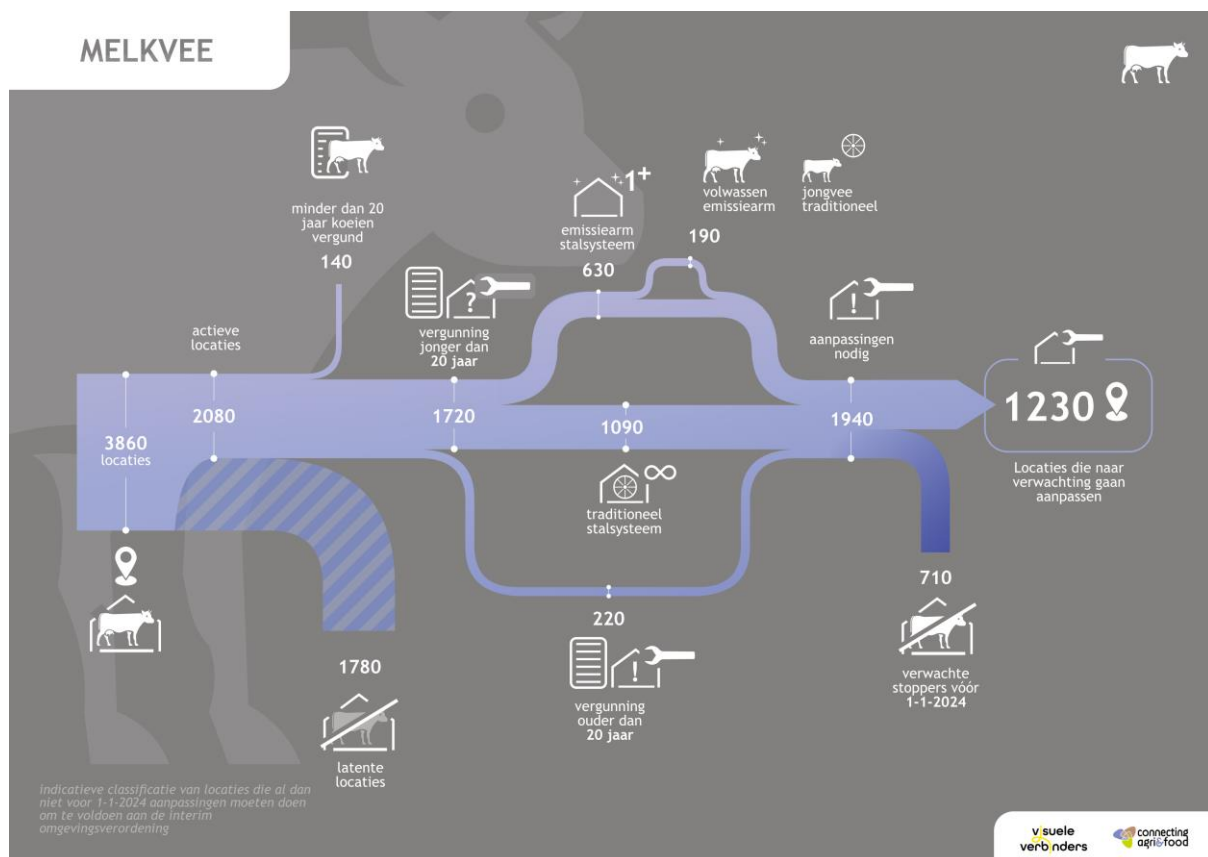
MELKVEE

minder dan 20 jaar koeien vergund

140

actieve locaties

3860 locaties

2080

vergunning jonger dan 20 jaar

1720

emissiearm stalsysteem

1+

630

volwassen emissiearm

jongvee traditioneel

190

1090

traditioneel stalsysteem

aanpassingen nodig

1940

1230

Locaties die naar verwachting gaan aanpassen

220

vergunning ouder dan 20 jaar

710

verwachte stoppers vóór 1-1-2024

1780

latente locaties

indicatieve classificatie van locaties die al dan niet voor 1-1-2024 aanpassingen moeten doen om te voldoen aan de interim omgevingsverordening

visuele verbinders

connecting agri&food